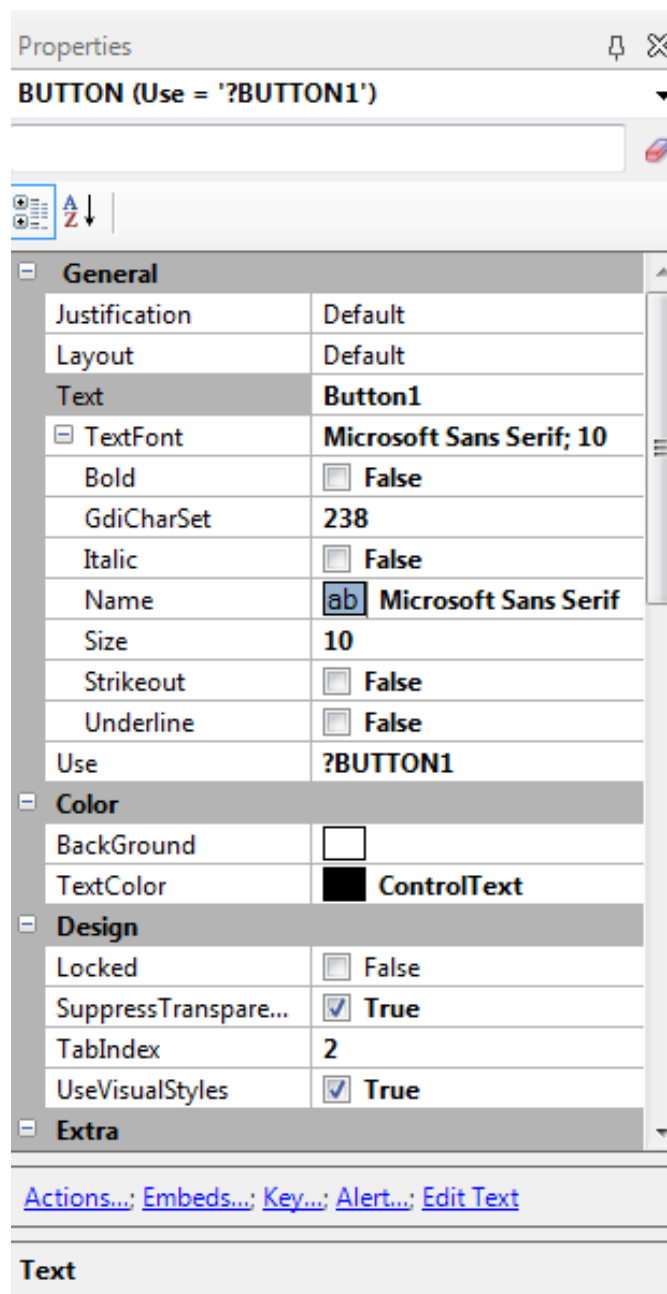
Properties

BUTTON (Use = '?BUTTON1')

| General | |
|---|---|
| Justification | Default |
| Layout | Default |
| Text | Button1 |
| ⊟ TextFont | Microsoft Sans Serif; 10 |
| Bold | False |
| GdiCharSet | 238 |
| Italic | False |
| Name | ab Microsoft Sans Serif |
| Size | 10 |
| Strikeout | False |
| Underline | False |
| Use | ?BUTTON1 |
| **Color** | |
| BackGround | |
| TextColor | ControlText |
| **Design** | |
| Locked | False |
| SuppressTranspare... | True |
| TabIndex | 2 |
| UseVisualStyles | True |
| **Extra** | |

Actions...; Embeds...; Key...; Alert...; Edit Text

Text